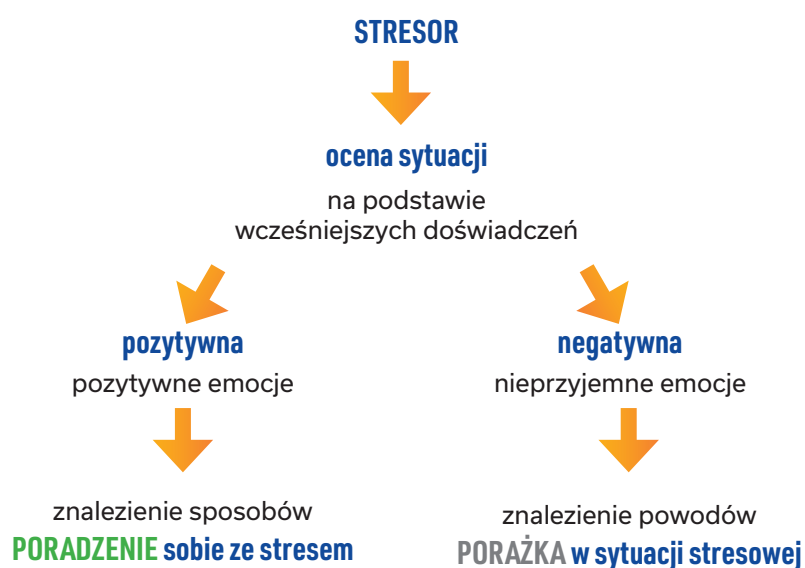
STRESOR

ocena sytuacji

na podstawie wcześniejszych doświadczeń

pozytywna

pozytywne emocje

znalezienie sposobów

PORADZENIE sobie ze stresem

negatywna

nieprzyjemne emocje

znalezienie powodów

PORAŻKA w sytuacji stresowej